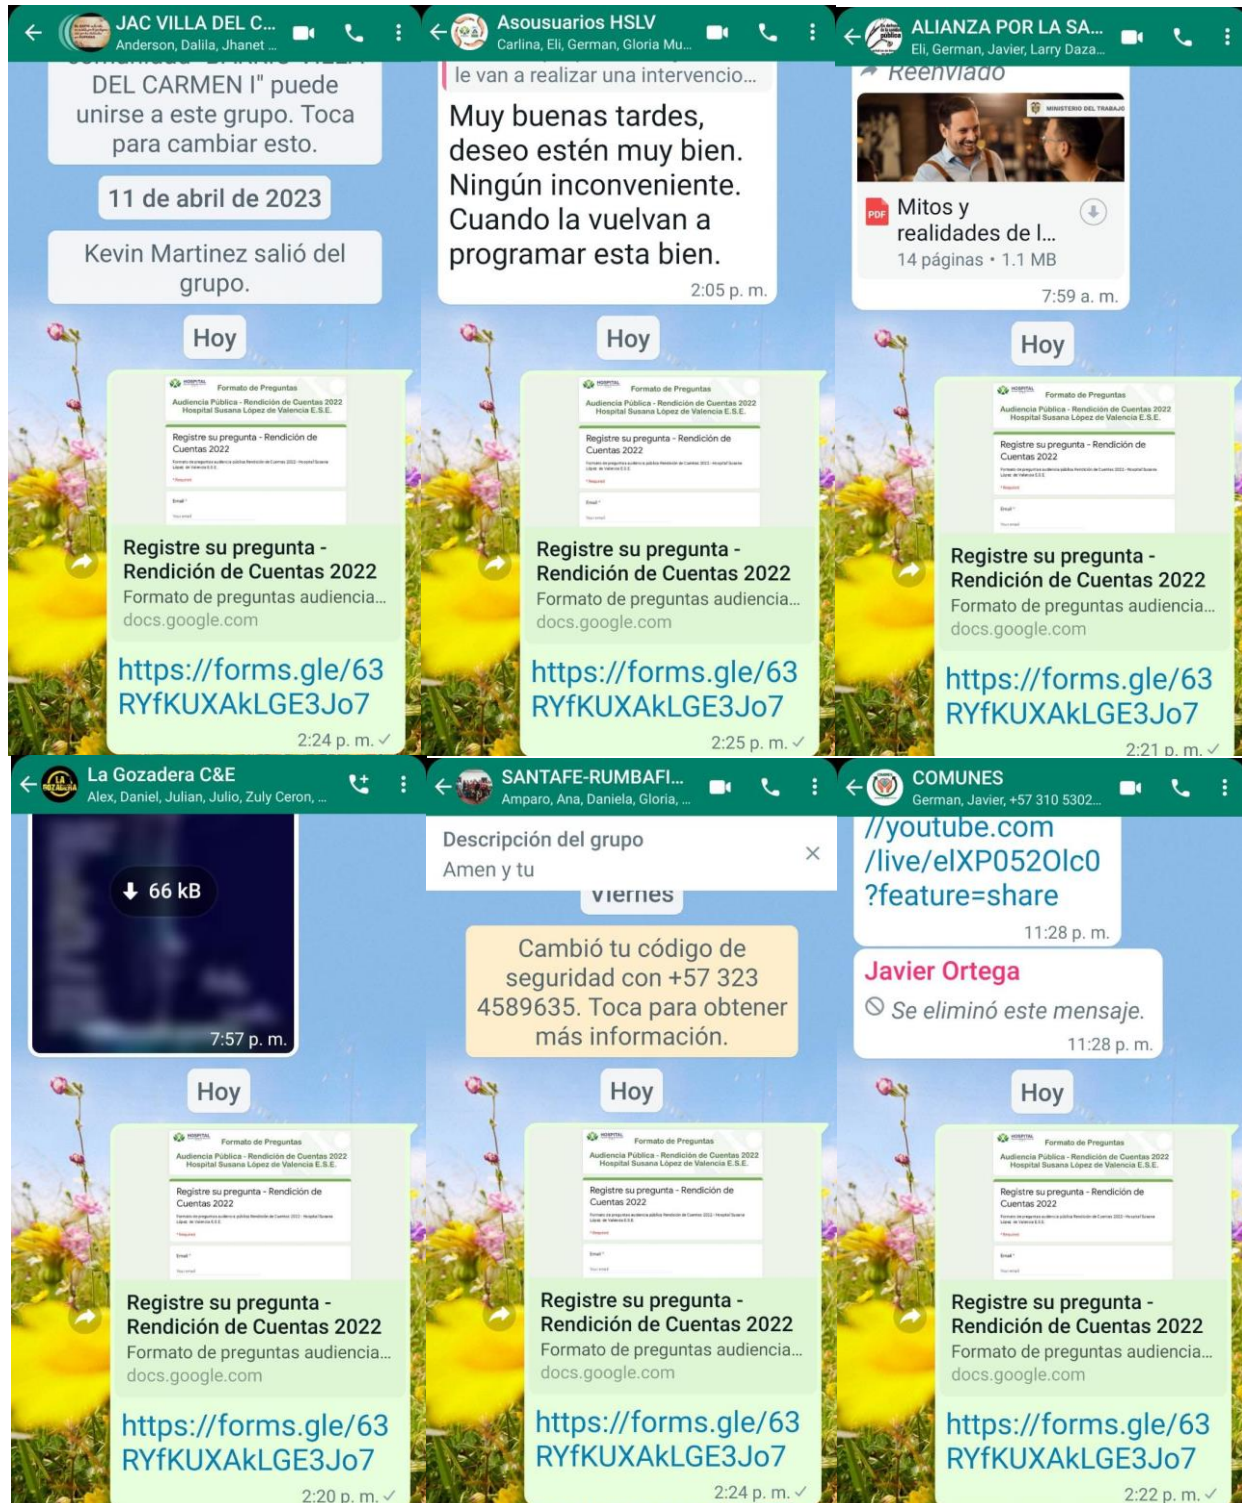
JAC VILLA DEL C...
Anderson, Dalila, Jhanet ...

DEL CARMEN I" puede unirse a este grupo. Toca para cambiar esto.

11 de abril de 2023

Kevin Martinez salió del grupo.

Hoy

Formato de Preguntas
Audiencia Pública - Rendición de Cuentas 2022 Hospital Susana López de Valencia E.S.E.
Registre su pregunta - Rendición de Cuentas 2022

Registre su pregunta - Rendición de Cuentas 2022
Formato de preguntas audiencia...
docs.google.com

https://forms.gle/63RYfKUXAkLGE3Jo7
2:24 p. m.

Asousuarios HSLV
Carlina, Eli, German, Gloria Mu...

le van a realizar una intervencio...

Muy buenas tardes, deseo estén muy bien. Ningún inconveniente. Cuando la vuelvan a programar esta bien.
2:05 p. m.

Hoy

Formato de Preguntas
Audiencia Pública - Rendición de Cuentas 2022 Hospital Susana López de Valencia E.S.E.
Registre su pregunta - Rendición de Cuentas 2022

Registre su pregunta - Rendición de Cuentas 2022
Formato de preguntas audiencia...
docs.google.com

https://forms.gle/63RYfKUXAkLGE3Jo7
2:25 p. m.

ALIANZA POR LA SA...
Eli, German, Javier, Larry Daza...

Reenviado
MINISTERIO DEL TRABAJO
Mitos y realidades de l...
14 páginas • 1.1 MB
7:59 a. m.

Hoy

Formato de Preguntas
Audiencia Pública - Rendición de Cuentas 2022 Hospital Susana López de Valencia E.S.E.
Registre su pregunta - Rendición de Cuentas 2022

Registre su pregunta - Rendición de Cuentas 2022
Formato de preguntas audiencia...
docs.google.com

https://forms.gle/63RYfKUXAkLGE3Jo7
2:21 p. m.

La Gozadera C&E
Alex, Daniel, Julian, Julio, Zuly Ceron, ...

66 kB
7:57 p. m.

Hoy

Formato de Preguntas
Audiencia Pública - Rendición de Cuentas 2022 Hospital Susana López de Valencia E.S.E.
Registre su pregunta - Rendición de Cuentas 2022

Registre su pregunta - Rendición de Cuentas 2022
Formato de preguntas audiencia...
docs.google.com

https://forms.gle/63RYfKUXAkLGE3Jo7
2:20 p. m.

SANTAFE-RUMBAFI...
Amparo, Ana, Daniela, Gloria, ...

Descripción del grupo
Amen y tu

Viernes

Cambió tu código de seguridad con +57 323 4589635. Toca para obtener más información.

Hoy

Formato de Preguntas
Audiencia Pública - Rendición de Cuentas 2022 Hospital Susana López de Valencia E.S.E.
Registre su pregunta - Rendición de Cuentas 2022

Registre su pregunta - Rendición de Cuentas 2022
Formato de preguntas audiencia...
docs.google.com

https://forms.gle/63RYfKUXAkLGE3Jo7
2:24 p. m.

COMUNES
German, Javier, +57 310 5302...

//youtube.com/live/elXP052OIc0?feature=share
11:28 p. m.

Javier Ortega
Se eliminó este mensaje.
11:28 p. m.

Hoy

Formato de Preguntas
Audiencia Pública - Rendición de Cuentas 2022 Hospital Susana López de Valencia E.S.E.
Registre su pregunta - Rendición de Cuentas 2022

Registre su pregunta - Rendición de Cuentas 2022
Formato de preguntas audiencia...
docs.google.com

https://forms.gle/63RYfKUXAkLGE3Jo7
2:22 p. m.